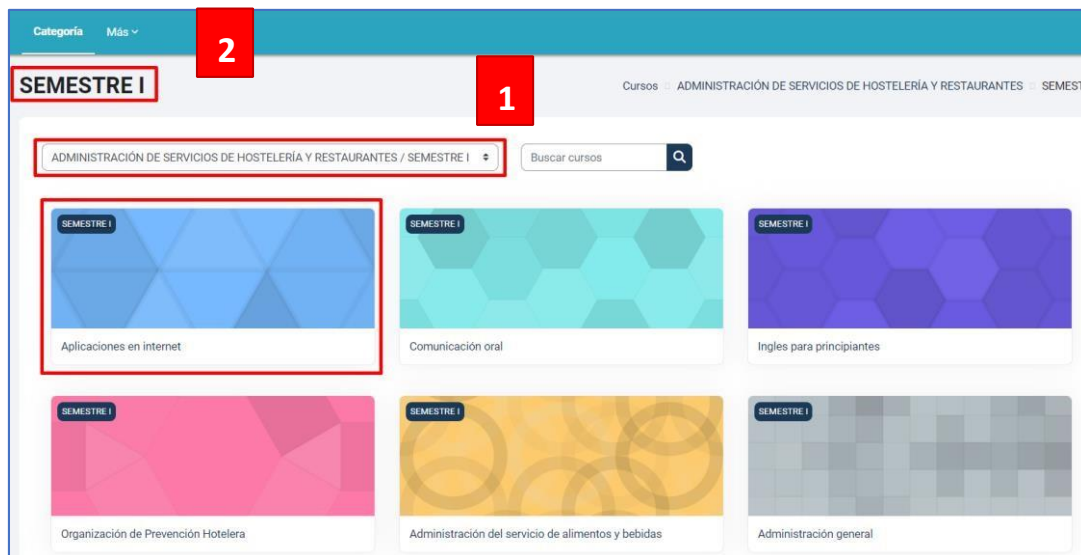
Categoría Más

2

SEMESTRE I

1

Cursos ADMINISTRACIÓN DE SERVICIOS DE HOSTELERÍA Y RESTAURANTES SEMEST

ADMINISTRACIÓN DE SERVICIOS DE HOSTELERÍA Y RESTAURANTES / SEMESTRE I

Buscar cursos

SEMESTRE I
Aplicaciones en internet

SEMESTRE I
Comunicación oral

SEMESTRE I
Ingles para principiantes

SEMESTRE I
Organización de Prevención Hotelera

SEMESTRE I
Administración del servicio de alimentos y bebidas

SEMESTRE I
Administración general